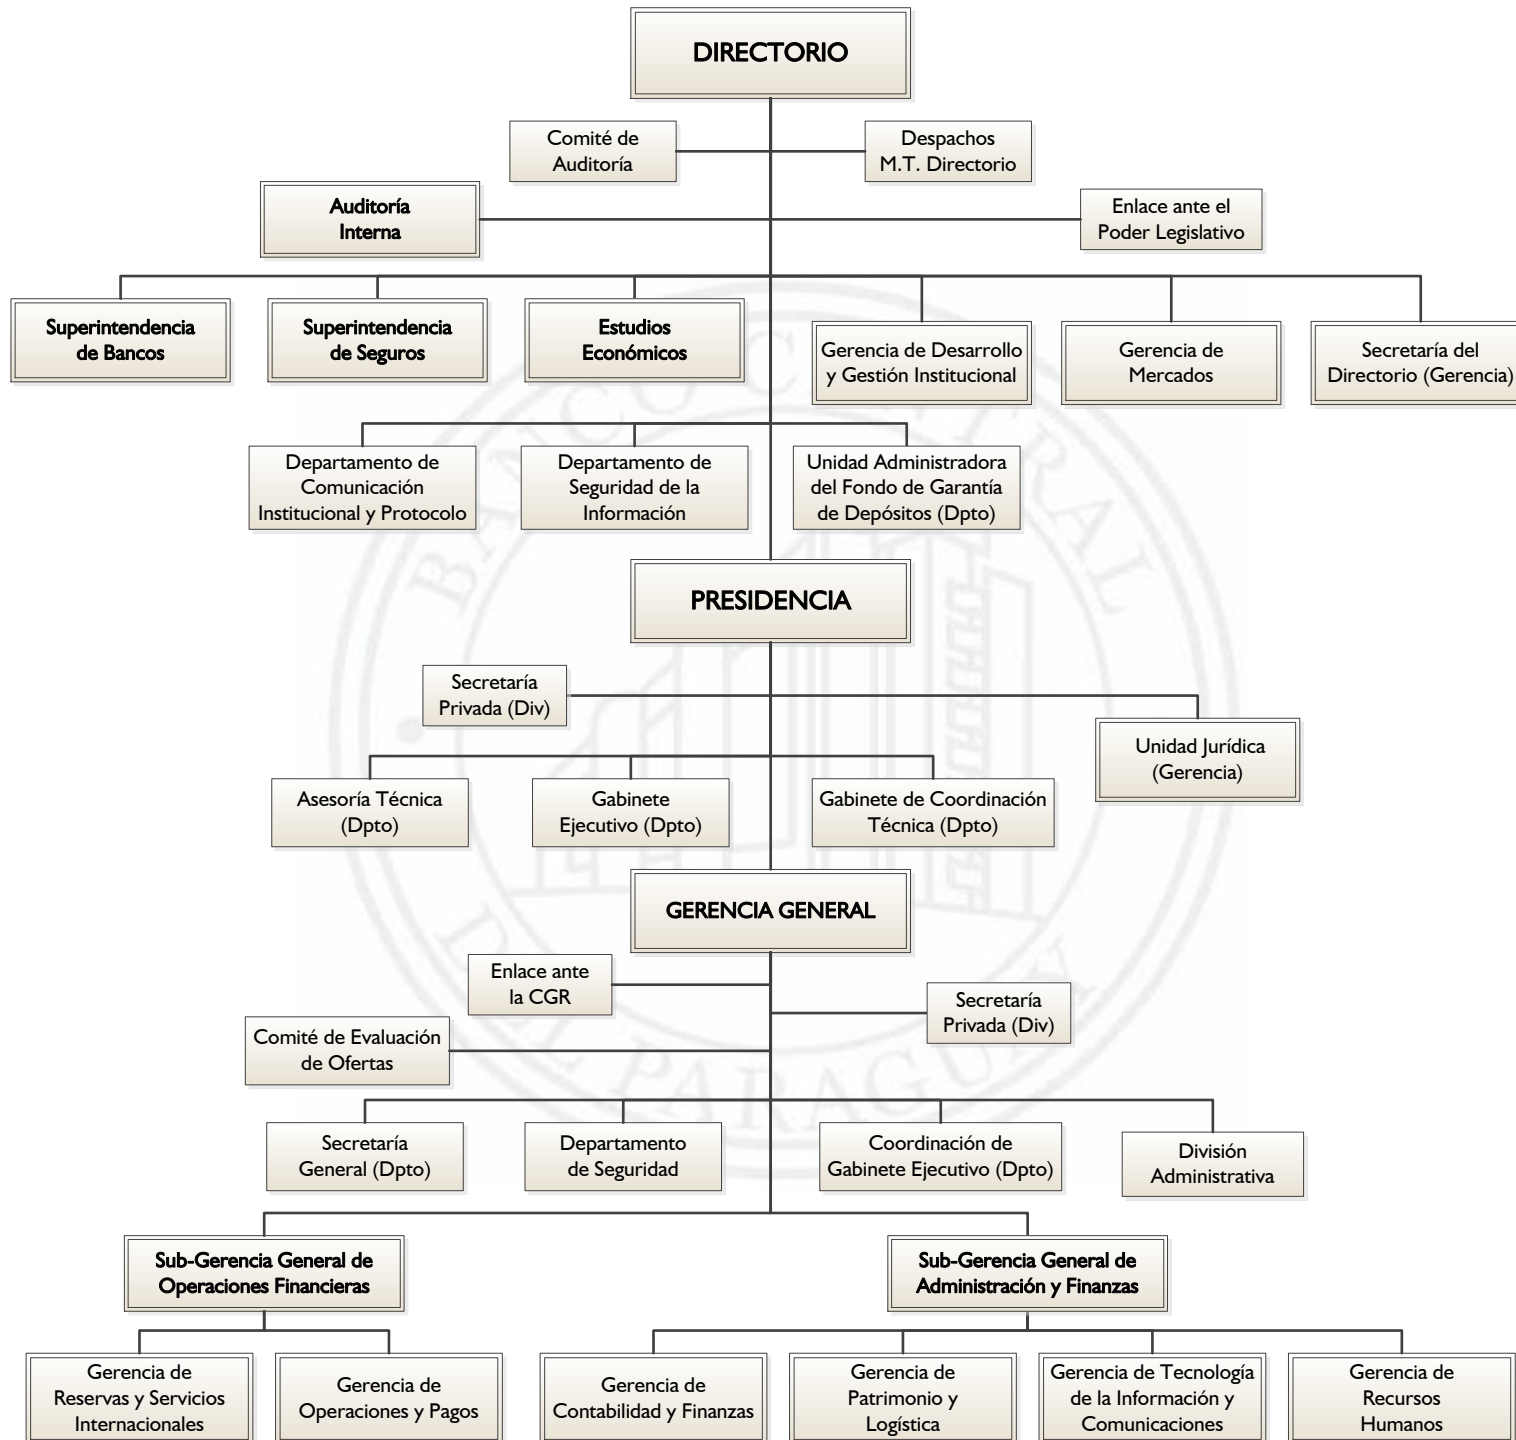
DIRECTORIO

Comité de Auditoría

Despachos M.T. Directorio

Auditoría Interna

Enlace ante el Poder Legislativo

Superintendencia de Bancos

Superintendencia de Seguros

Estudios Económicos

Gerencia de Desarrollo y Gestión Institucional

Gerencia de Mercados

Secretaría del Directorio (Gerencia)

Departamento de Comunicación Institucional y Protocolo

Departamento de Seguridad de la Información

Unidad Administradora del Fondo de Garantía de Depósitos (Dpto)

PRESIDENCIA

Secretaría Privada (Div)

Unidad Jurídica (Gerencia)

Asesoría Técnica (Dpto)

Gabinete Ejecutivo (Dpto)

Gabinete de Coordinación Técnica (Dpto)

GERENCIA GENERAL

Enlace ante la CGR

Secretaría Privada (Div)

Comité de Evaluación de Ofertas

Secretaría General (Dpto)

Departamento de Seguridad

Coordinación de Gabinete Ejecutivo (Dpto)

División Administrativa

Sub-Gerencia General de Operaciones Financieras

Sub-Gerencia General de Administración y Finanzas

Gerencia de Reservas y Servicios Internacionales

Gerencia de Operaciones y Pagos

Gerencia de Contabilidad y Finanzas

Gerencia de Patrimonio y Logística

Gerencia de Tecnología de la Información y Comunicaciones

Gerencia de Recursos Humanos